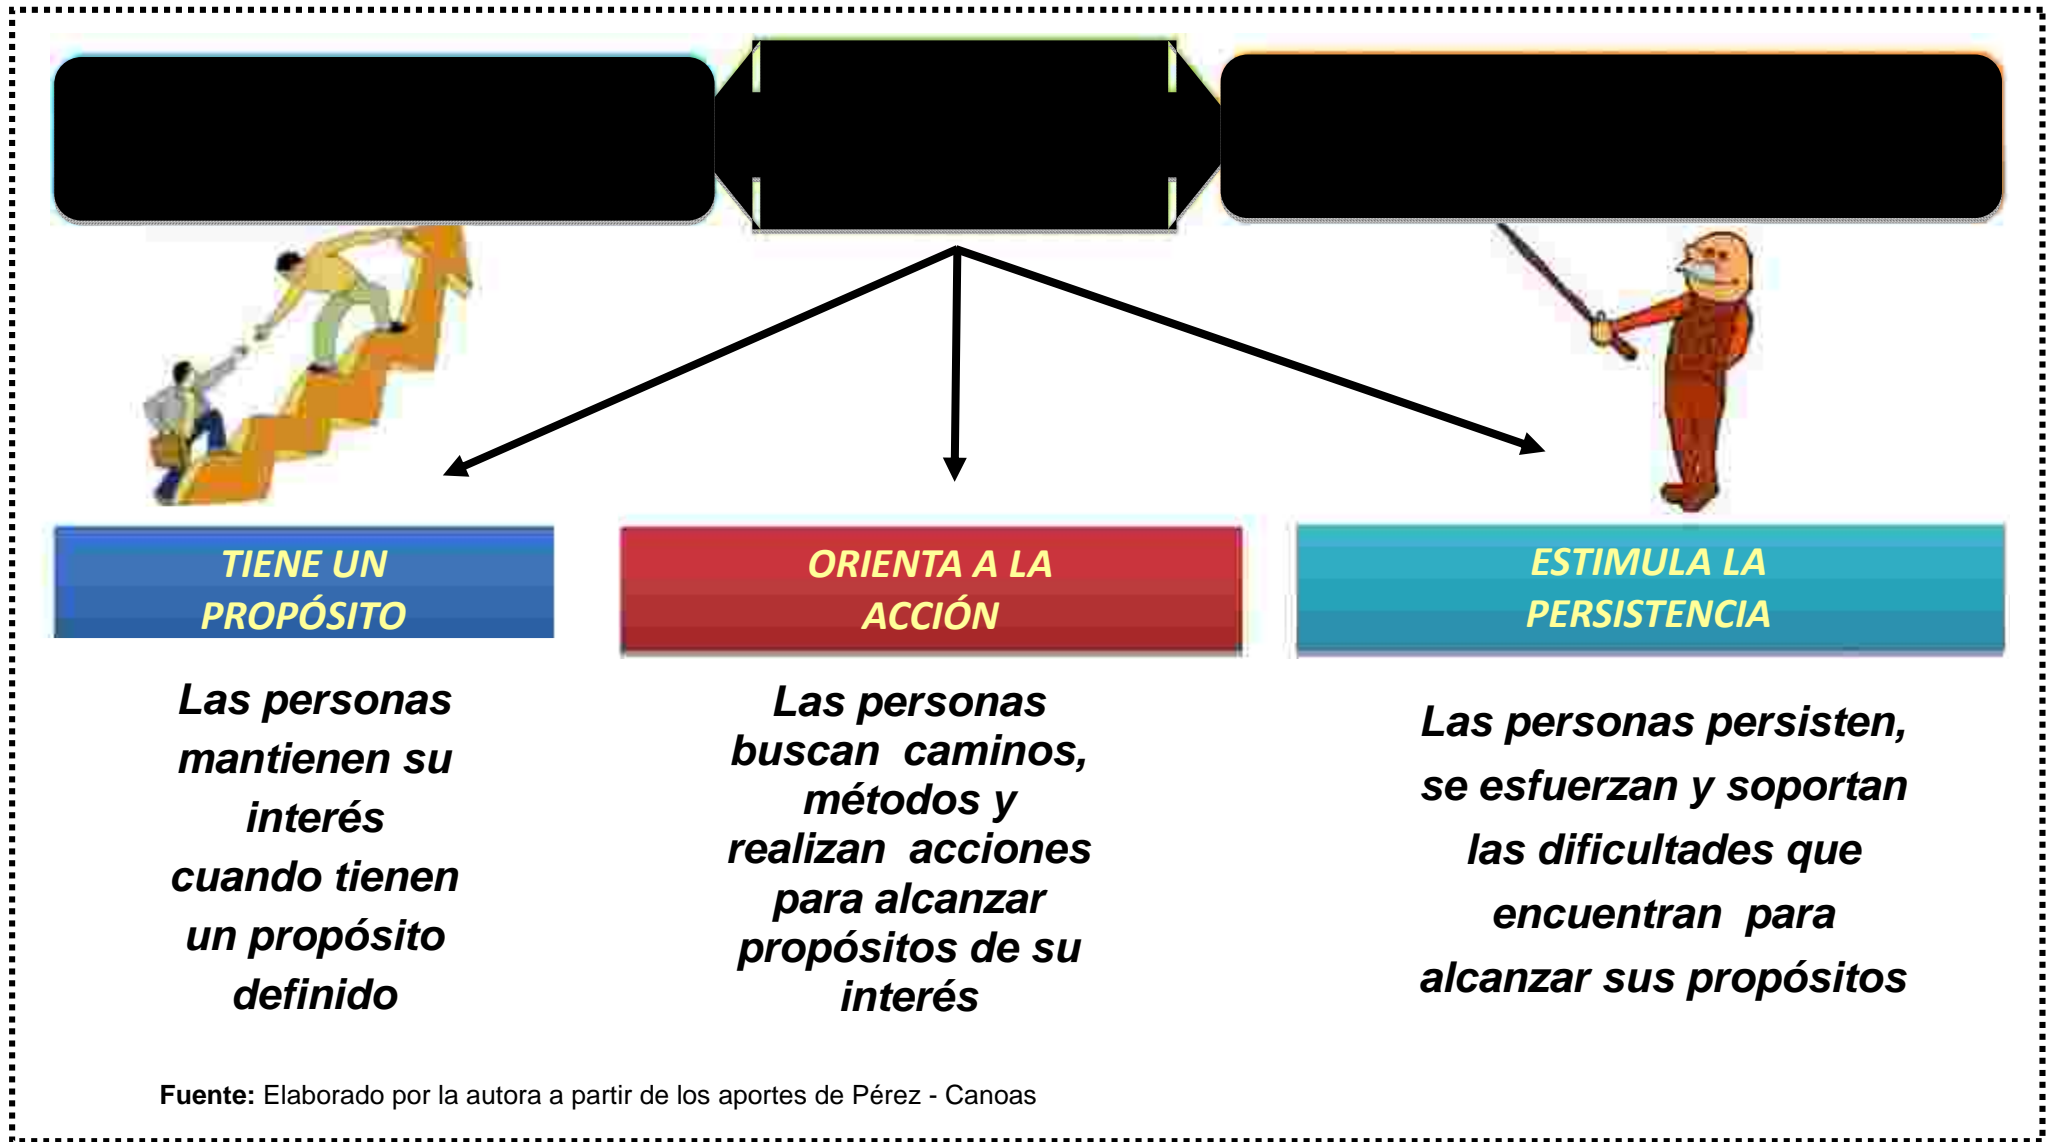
TIENE UN PROPÓSITO

Las personas mantienen su interés cuando tienen un propósito definido

ORIENTA A LA ACCIÓN

Las personas buscan caminos, métodos y realizan acciones para alcanzar propósitos de su interés

ESTIMULA LA PERSISTENCIA

Las personas persisten, se esfuerzan y soportan las dificultades que encuentran para alcanzar sus propósitos

**Fuente:** Elaborado por la autora a partir de los aportes de Pérez - Canoas